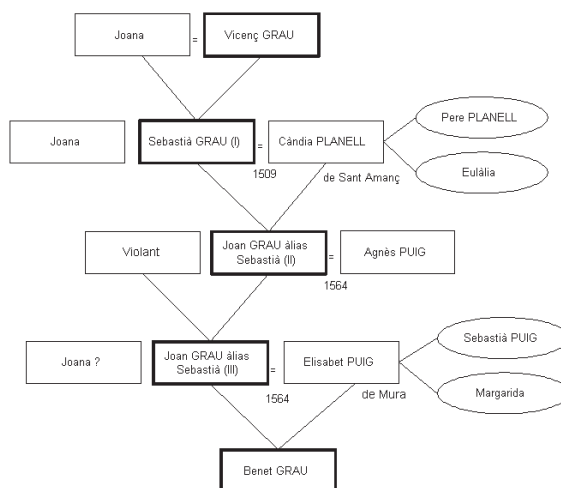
Joana = Vicenç GRAU

Joana

Sebastià GRAU (I) = Càndia PLANELL

Pere PLANELL

Eulàlia

1509

de Sant Amanç

Violant

Joan GRAU àlias Sebastià (II) = Agnès PUIG

1564

Joana ?

Joan GRAU àlias Sebastià (III) = Elisabet PUIG

Sebastià PUIG

Margarida

1564

de Mura

Benet GRAU